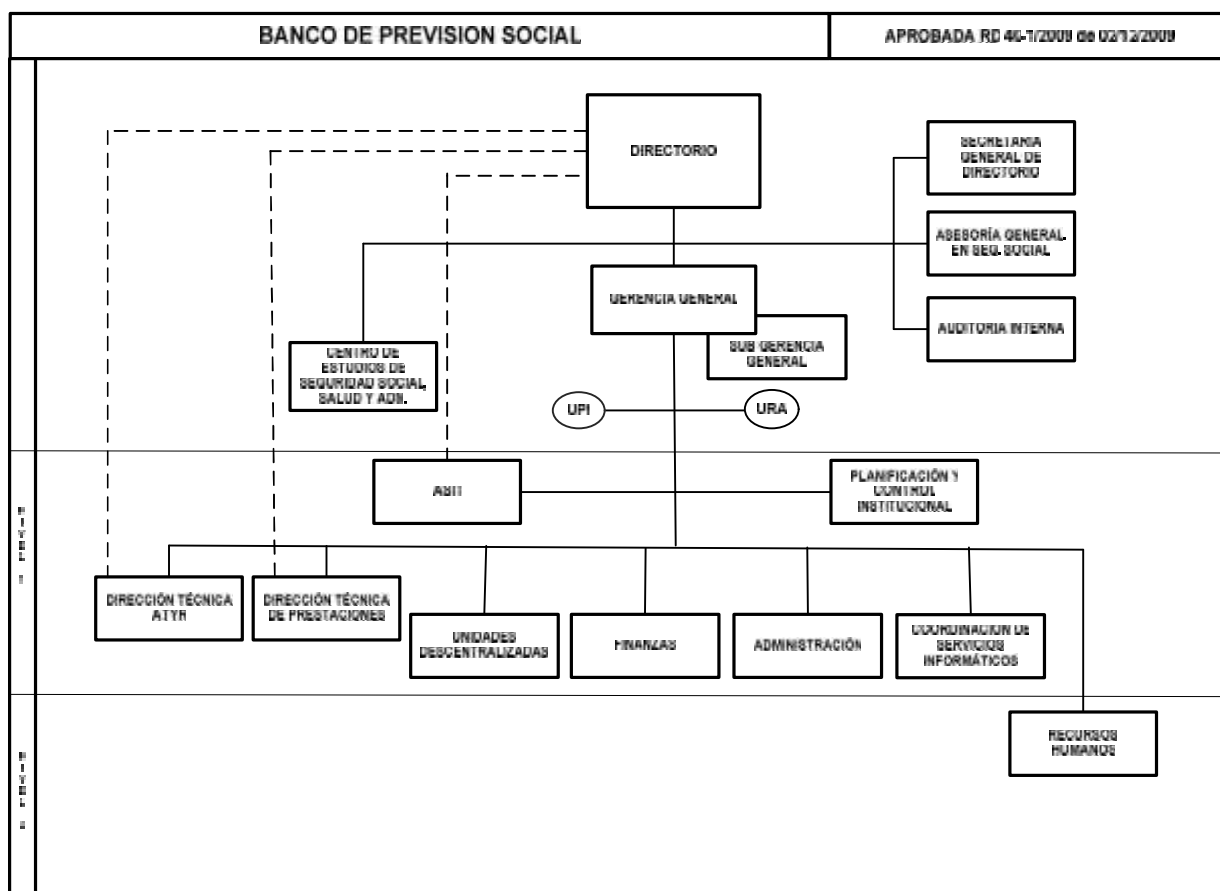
BANCO DE PREVISION SOCIAL

APROBADA RD 46-1/2009 de 02/12/2009

DIRECTORIO

SECRETARIA GENERAL DE DIRECTORIO

ASESORÍA GENERAL EN SEG. SOCIAL

AUDITORIA INTERNA

GERENCIA GENERAL

SUB GERENCIA GENERAL

CENTRO DE ESTUDIOS DE SEGURIDAD SOCIAL, SALUD Y ADM.

UPI

URA

NIVEL 1

ASIT

PLANIFICACIÓN Y CONTROL INSTITUCIONAL

DIRECCIÓN TÉCNICA ATYR

DIRECCIÓN TÉCNICA DE PRESTACIONES

UNIDADES DESCENTRALIZADAS

FINANZAS

ADMINISTRACIÓN

COORDINACION DE SERVICIOS INFORMÁTICOS

NIVEL 2

RECURSOS HUMANOS